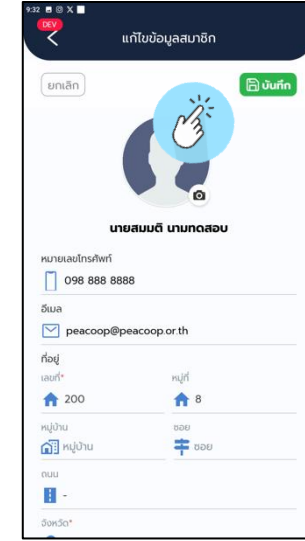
9:32

DEV

แก้ไขข้อมูลสมาชิก

ยกเลิก

บันทึก

นายสมมติ นามทดสอบ

หมายเลขโทรศัพท์

098 888 8888

อีเมล

peacoop@peacoop.or.th

ที่อยู่

เลขที่*

200

หมู่ที่

8

หมู่บ้าน

หมู่บ้าน

ซอย

ซอย

ถนน

-

จังหวัด*